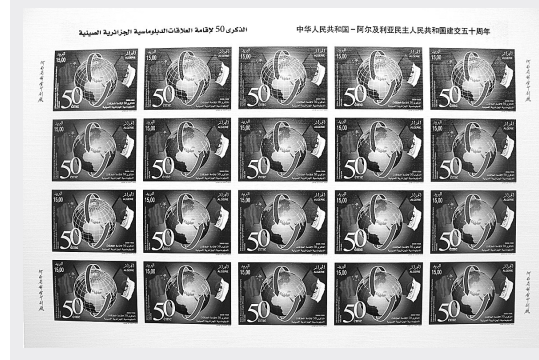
الذكرى 50 لإقامة العلاقات الدبلوماسية الجزائرية الصينية

中华人民共和国－阿尔及利亚民主人民共和国建交五十周年

| الجزائر ALGERIE 15,00 50 | الجزائر ALGERIE 15,00 50 | الجزائر ALGERIE 15,00 50 | الجزائر ALGERIE 15,00 50 | الجزائر ALGERIE 15,00 50 |
|---|---|---|---|---|
| الجزائر ALGERIE 15,00 50 | الجزائر ALGERIE 15,00 50 | الجزائر ALGERIE 15,00 50 | الجزائر ALGERIE 15,00 50 | الجزائر ALGERIE 15,00 50 |
| الجزائر ALGERIE 15,00 50 | الجزائر ALGERIE 15,00 50 | الجزائر ALGERIE 15,00 50 | الجزائر ALGERIE 15,00 50 | الجزائر ALGERIE 15,00 50 |
| الجزائر ALGERIE 15,00 50 | الجزائر ALGERIE 15,00 50 | الجزائر ALGERIE 15,00 50 | الجزائر ALGERIE 15,00 50 | الجزائر ALGERIE 15,00 50 |

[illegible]